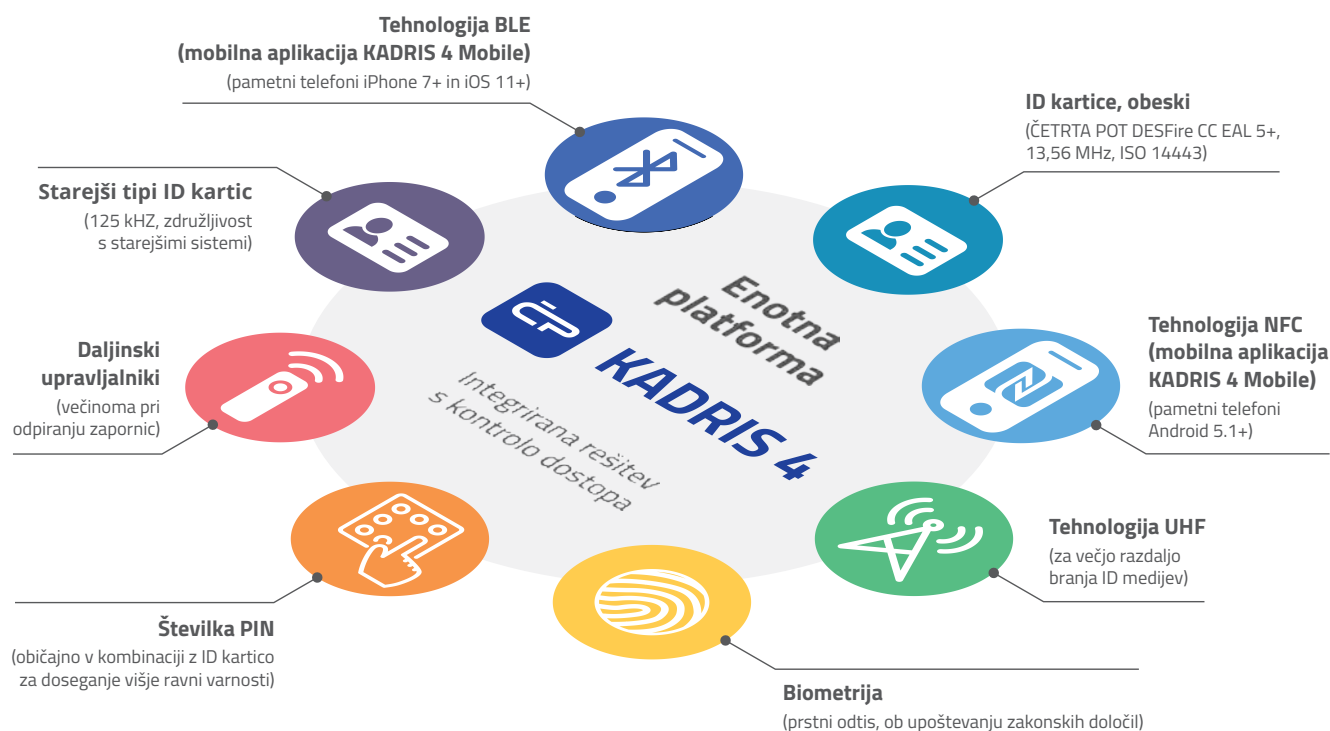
**Tehnologija BLE**
**(mobilna aplikacija KADRIS 4 Mobile)**
(pametni telefoni iPhone 7+ in iOS 11+)

**ID kartice, obeski**
(ČETRTA POT DESFire CC EAL 5+, 13,56 MHz, ISO 14443)

**Starejši tipi ID kartic**
(125 kHZ, združljivost s starejšimi sistemi)

Enotna platforma

KADRIS 4

Integrirana rešitev s kontrolo dostopa

**Tehnologija NFC**
**(mobilna aplikacija KADRIS 4 Mobile)**
(pametni telefoni Android 5.1+)

**Daljinski upravljalniki**
(večinoma pri odpiranju zapornic)

**Tehnologija UHF**
(za večjo razdaljo branja ID medijev)

**Številka PIN**
(običajno v kombinaciji z ID kartico za doseganje višje ravni varnosti)

**Biometrija**
(prstni odtis, ob upoštevanju zakonskih določil)